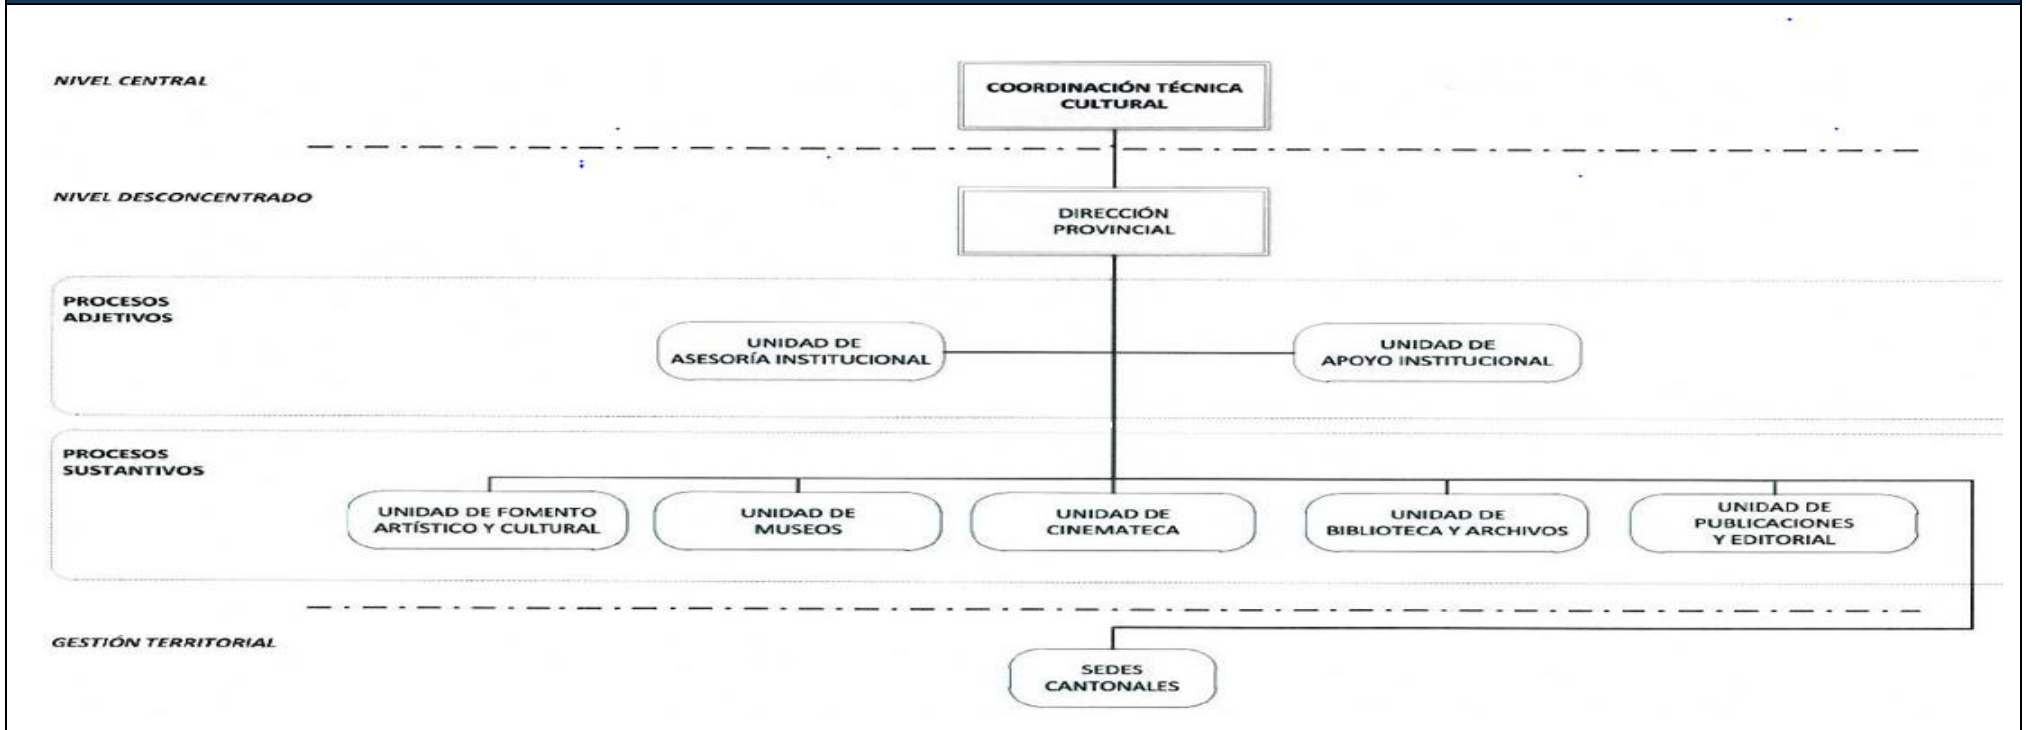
NIVEL CENTRAL

COORDINACIÓN TÉCNICA CULTURAL

NIVEL DESCONCENTRADO

DIRECCIÓN PROVINCIAL

PROCESOS ADJETIVOS

UNIDAD DE ASESORÍA INSTITUCIONAL

UNIDAD DE APOYO INSTITUCIONAL

PROCESOS SUSTANTIVOS

UNIDAD DE FOMENTO ARTÍSTICO Y CULTURAL

UNIDAD DE MUSEOS

UNIDAD DE CINEMATECA

UNIDAD DE BIBLIOTECA Y ARCHIVOS

UNIDAD DE PUBLICACIONES Y EDITORIAL

GESTIÓN TERRITORIAL

SEDES CANTONALES